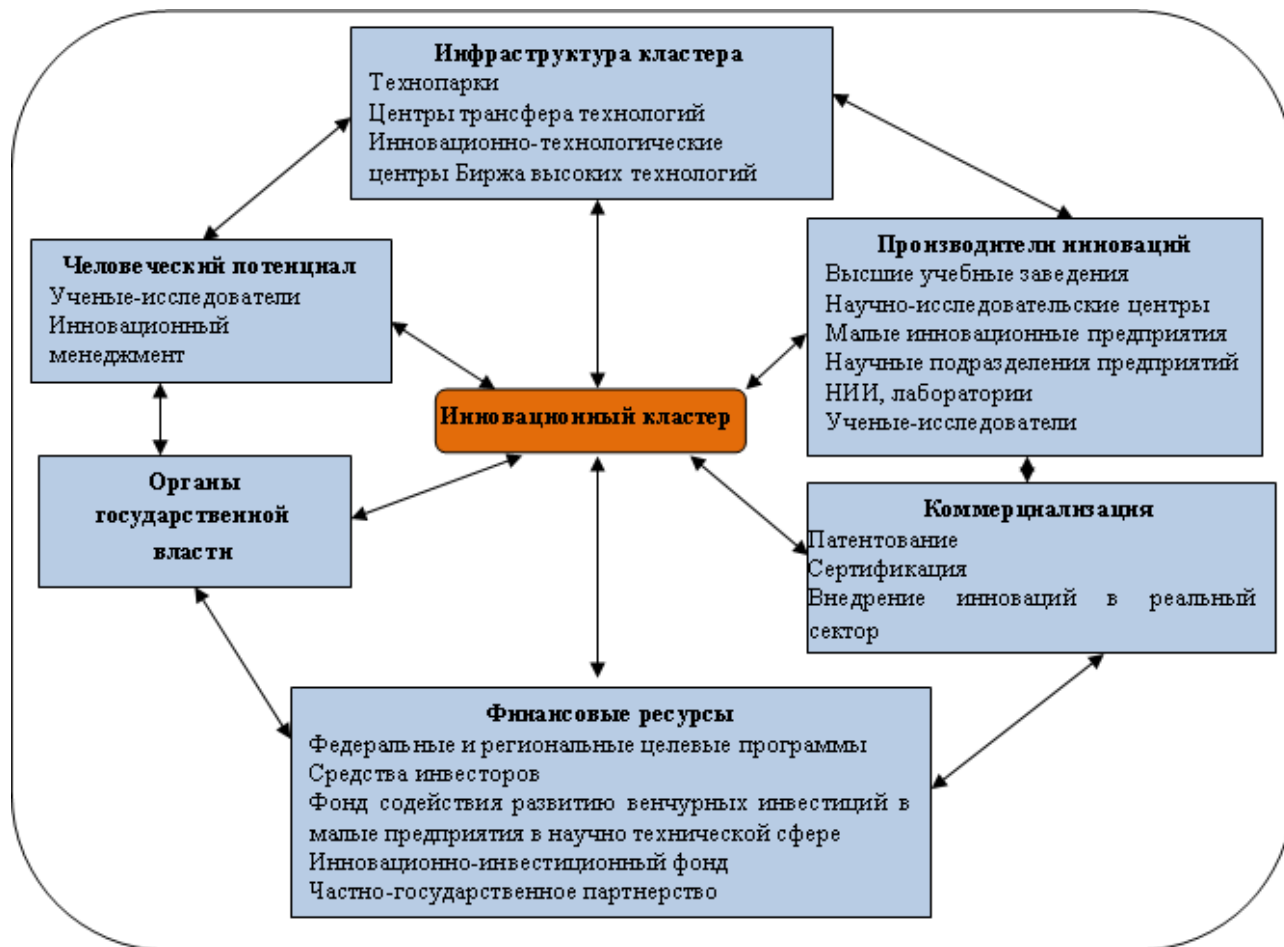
Инфраструктура кластера
Технопарки
Центры трансфера технологий
Инновационно-технологические центры Биржа высоких технологий

Человеческий потенциал
Ученые-исследователи
Инновационный менеджмент

Производители инноваций
Высшие учебные заведения
Научно-исследовательские центры
Малые инновационные предприятия
Научные подразделения предприятий
НИИ, лаборатории
Ученые-исследователи

Инновационный кластер

Органы государственной власти

Коммерциализация
Патентование
Сертификация
Внедрение инноваций в реальный сектор

Финансовые ресурсы
Федеральные и региональные целевые программы
Средства инвесторов
Фонд содействия развитию венчурных инвестиций в малые предприятия в научно технической сфере
Инновационно-инвестиционный фонд
Частно-государственное партнерство